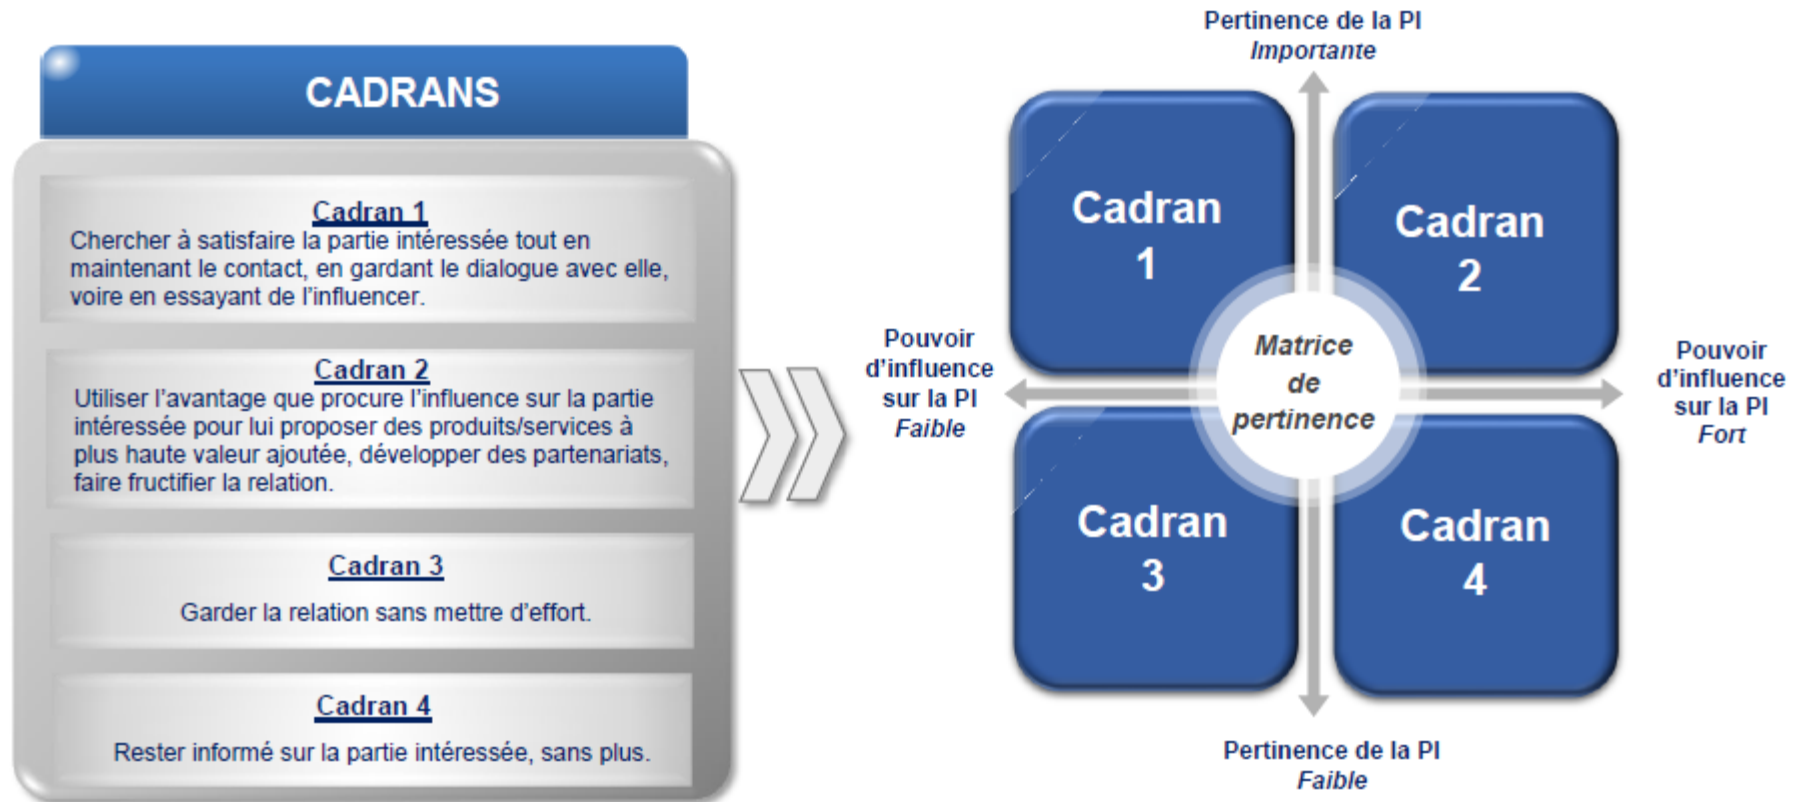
CADRANS

Cadran 1
Chercher à satisfaire la partie intéressée tout en maintenant le contact, en gardant le dialogue avec elle, voire en essayant de l'influencer.

Cadran 2
Utiliser l'avantage que procure l'influence sur la partie intéressée pour lui proposer des produits/services à plus haute valeur ajoutée, développer des partenariats, faire fructifier la relation.

Cadran 3
Garder la relation sans mettre d'effort.

Cadran 4
Rester informé sur la partie intéressée, sans plus.

Pertinence de la PI
*Importante*

Pouvoir d'influence sur la PI
*Faible*

Cadran 1

Cadran 2

Matrice de pertinence

Cadran 3

Cadran 4

Pouvoir d'influence sur la PI
*Fort*

Pertinence de la PI
*Faible*